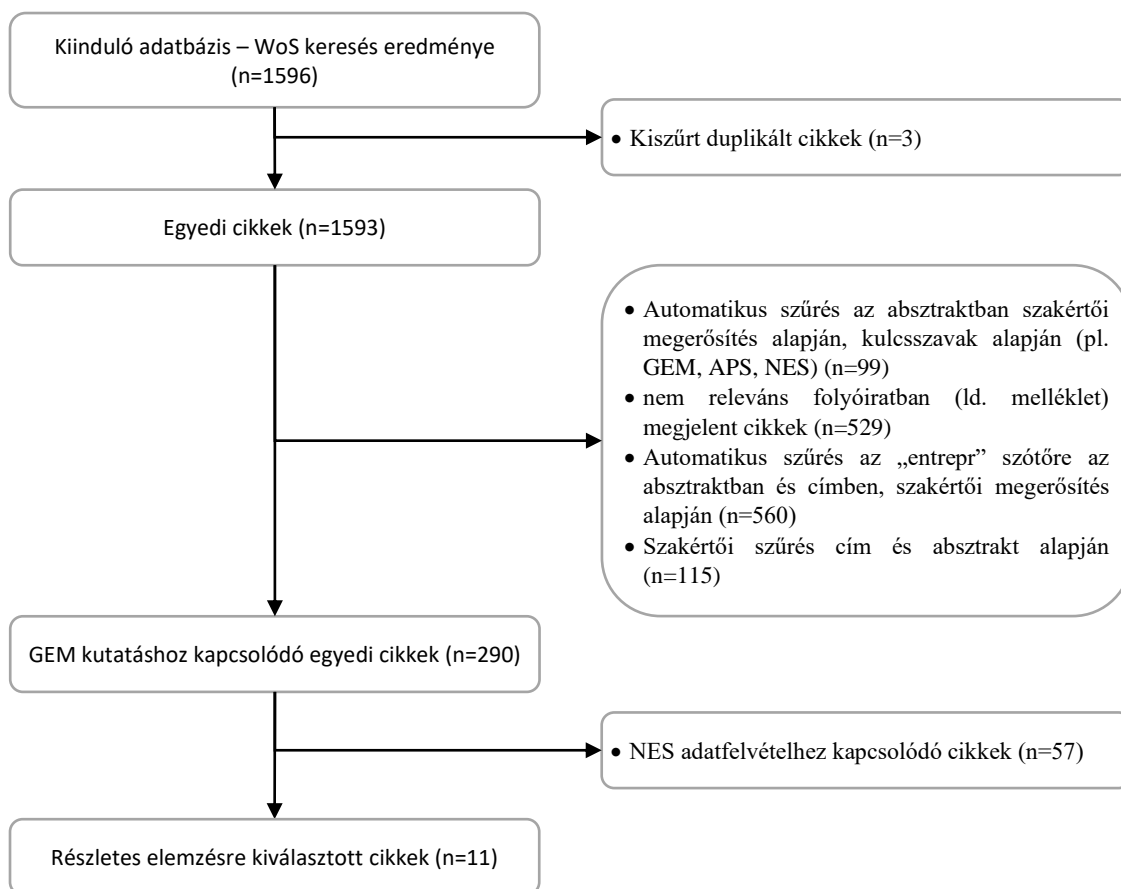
Kiinduló adatbázis – WoS keresés eredménye (n=1596)

• Kiszűrt duplikált cikkek (n=3)

Egyedi cikkek (n=1593)

• Automatikus szűrés az absztraktban szakértői megerősítés alapján, kulcsszavak alapján (pl. GEM, APS, NES) (n=99)
• nem releváns folyóiratban (ld. melléklet) megjelent cikkek (n=529)
• Automatikus szűrés az „entrepr" szótőre az absztraktban és címben, szakértői megerősítés alapján (n=560)
• Szakértői szűrés cím és absztrakt alapján (n=115)

GEM kutatáshoz kapcsolódó egyedi cikkek (n=290)

• NES adatfelvételhez kapcsolódó cikkek (n=57)

Részletes elemzésre kiválasztott cikkek (n=11)